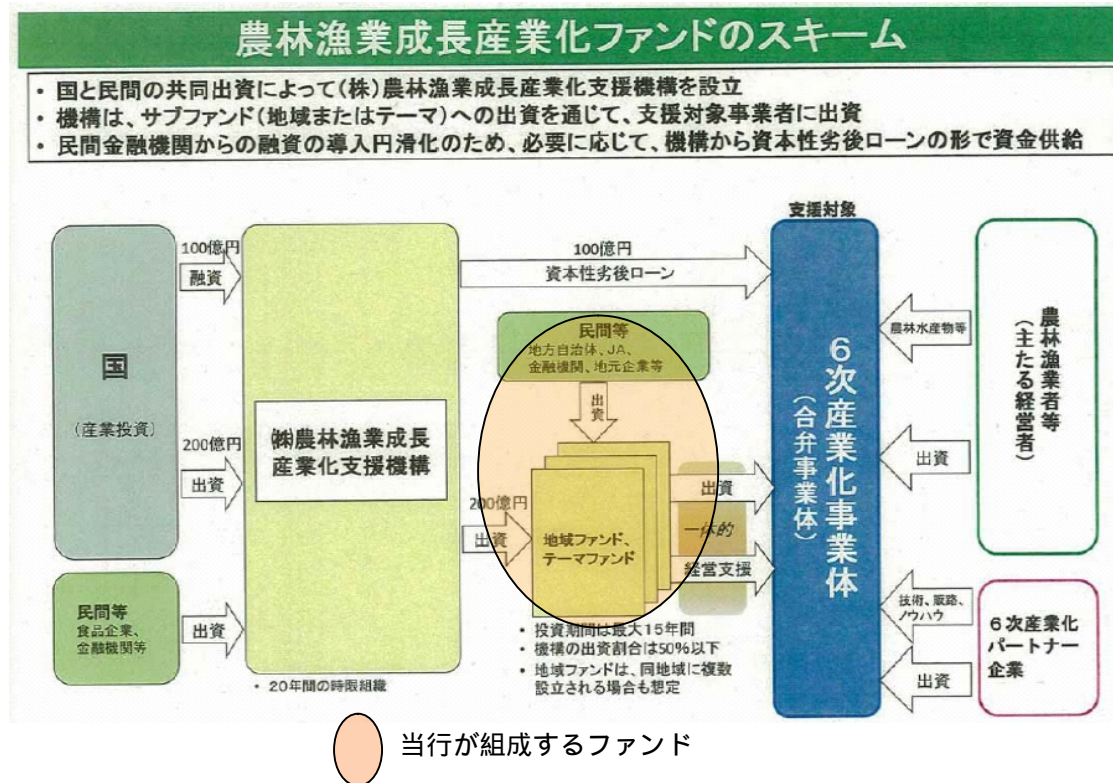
農林漁業成長産業化ファンドのスキーム

・国と民間の共同出資によって(株)農林漁業成長産業化支援機構を設立
・機構は、サブファンド(地域またはテーマ)への出資を通じて、支援対象事業者に出資
・民間金融機関からの融資の導入円滑化のため、必要に応じて、機構から資本性劣後ローンの形で資金供給

国
(産業投資)

100億円
融資

200億円
出資

民間等
食品企業、金融機関等

出資

㈱農林漁業成長産業化支援機構

・20年間の時限組織

100億円
資本性劣後ローン

民間等
地方自治体、JA、金融機関、地元企業等

出資

200億円
出資

地域ファンド、テーマファンド

出資
一体的
経営支援

・投資期間は最大15年間
・機構の出資割合は50%以下
・地域ファンドは、同地域に複数設立される場合も想定

支援対象
6次産業化事業体
(合弁事業体)

農林水産物等
出資

農林漁業者等
(主たる経営者)

技術、販路、ノウハウ
出資

6次産業化パートナー企業

当行が組成するファンド